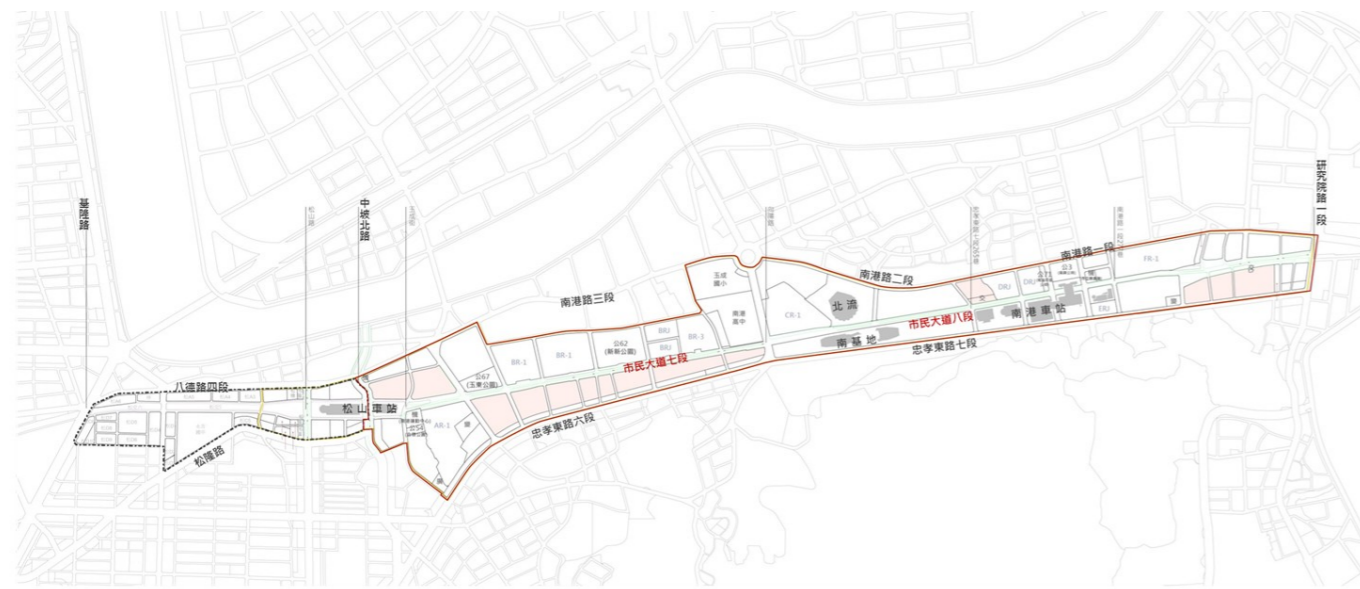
研究院路一段

基隆路

中坡北路

南港路一段

南港路二段

南港路三段

玉成國小

南港高中

北流

CR-1

DRU

南港車站

FR-1

ERU

市民大道八段

南基地

忠孝東路七段

BRU

BR-3

BR-1

BR-1

公62 (新新公園)

公67 (玉東公園)

市民大道七段

八德路四段

松山車站

AR-1

忠孝東路六段

松隆路